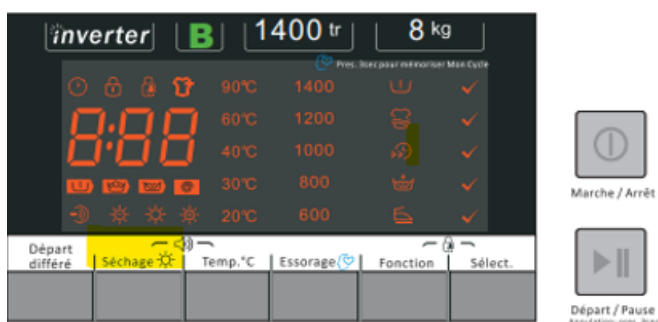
inverter B 1400 tr 8 kg

Pres. 3sec pour mémoriser Mon Cycle

8:88

90°C 1400
60°C 1200
40°C 1000
30°C 800
20°C 600

Départ différé | Séchage | Temp.°C | Essorage | Fonction | Sélect.

Marche / Arrêt

Départ / Pause
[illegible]